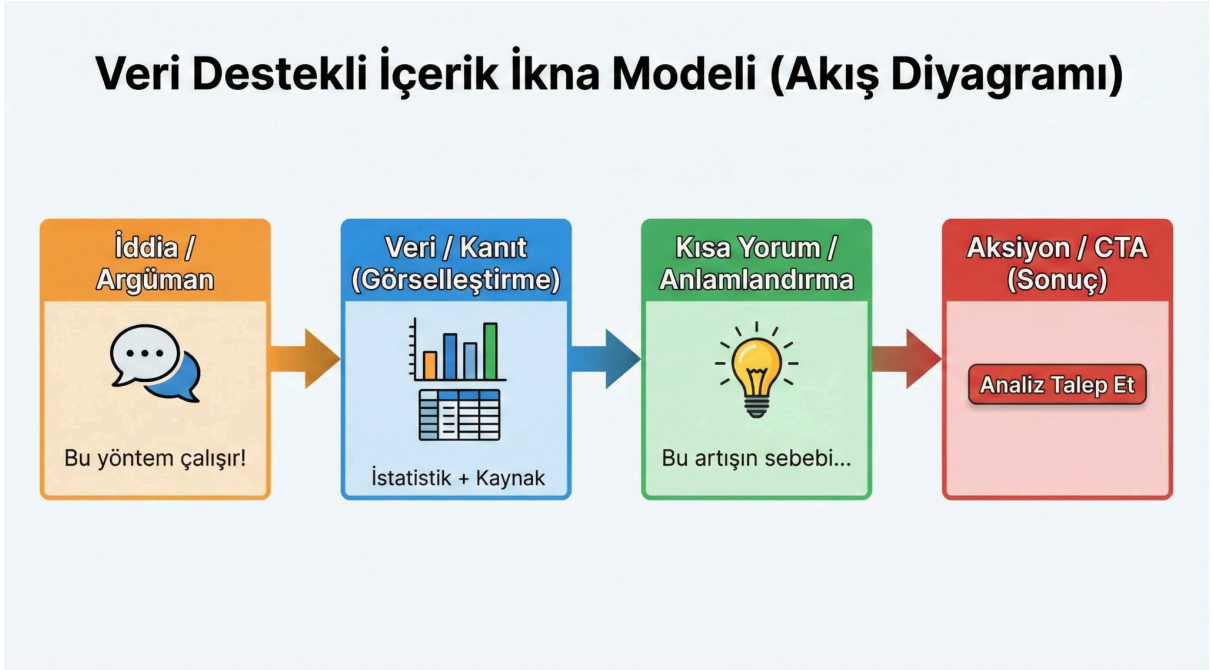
Veri Destekli İçerik İkna Modeli (Akış Diyagramı)

İddia / Argüman

Bu yöntem çalışır!

Veri / Kanıt (Görselleştirme)

İstatistik + Kaynak

Kısa Yorum / Anlamlandırma

Bu artışın sebebi...

Aksiyon / CTA (Sonuç)

Analiz Talep Et